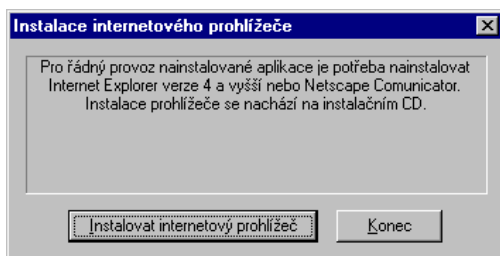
Instalace internetového prohlížeče

Pro řádný provoz nainstalované aplikace je potřeba nainstalovat Internet Explorer verze 4 a vyšší nebo Netscape Comunicator. Instalace prohlížeče se nachází na instalačním CD.

Instalovat internetový prohlížeč

Konec